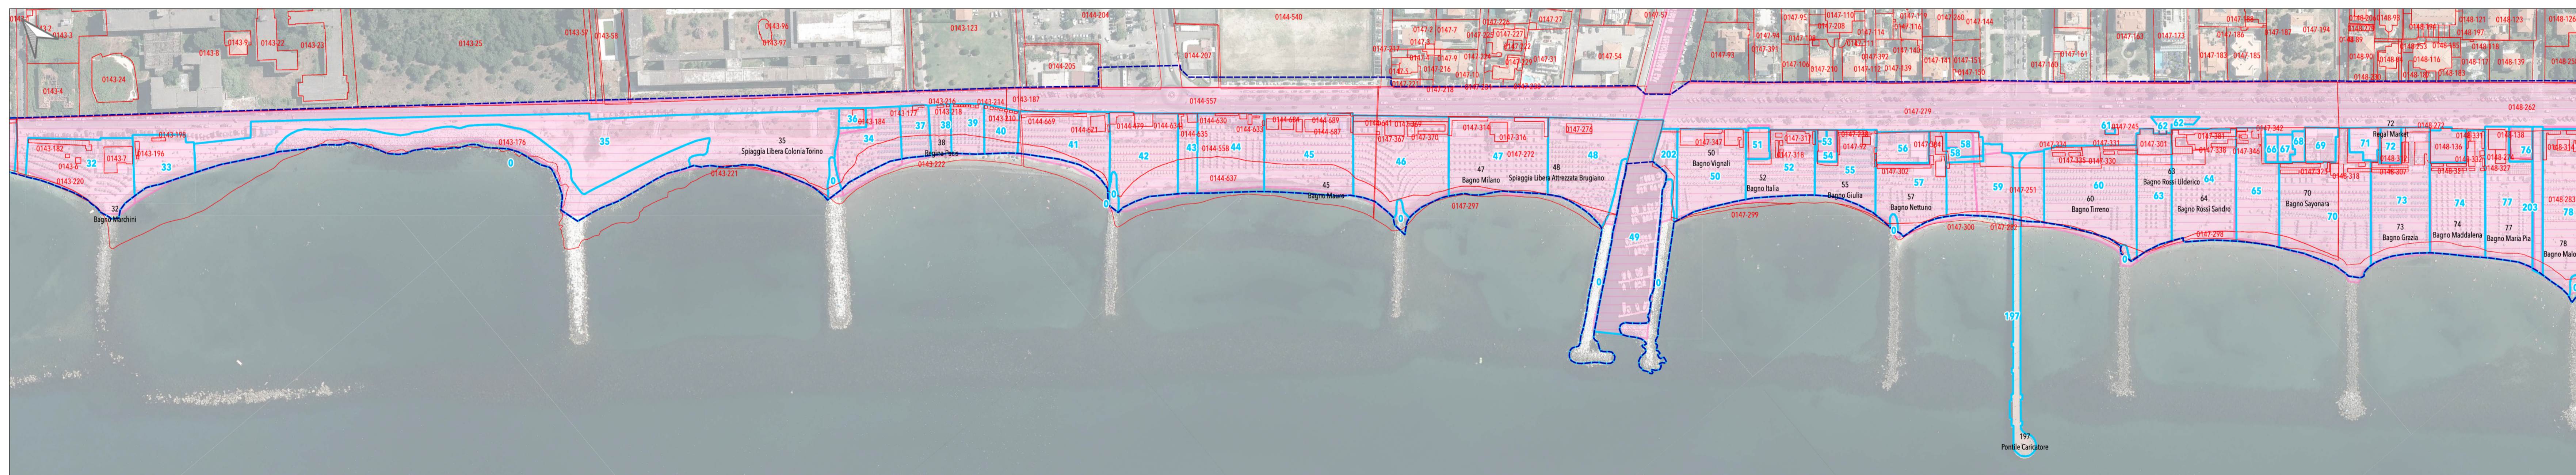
32
Bagno Marchini

35
Spiaggia Libera Colonia Torino

38
Bagno Paola

45
Bagno Mauro

47
Bagno Milano

48
Spiaggia Libera Attrezzata Brugiano

50
Bagno Vignali

52
Bagno Italia

55
Bagno Giulia

57
Bagno Nettuno

60
Bagno Tirreno

63
Bagno Rossi Ulderico

64
Bagno Rossi Sandro

70
Bagno Sayonara

72
Regal Market

73
Bagno Grazia

74
Bagno Maddalena

77
Bagno Maria Pia

78
Bagno Malo

197
Pontile Caricatore

0143-176
0143-221
0143-222
0143-220
0143-196
0143-182
0143-25
0143-24
0143-123
0143-187
0144-557
0144-540
0144-205
0144-207
0144-637
0144-558
0147-279
0147-297
0147-299
0147-300
0147-251
0147-298
0148-262